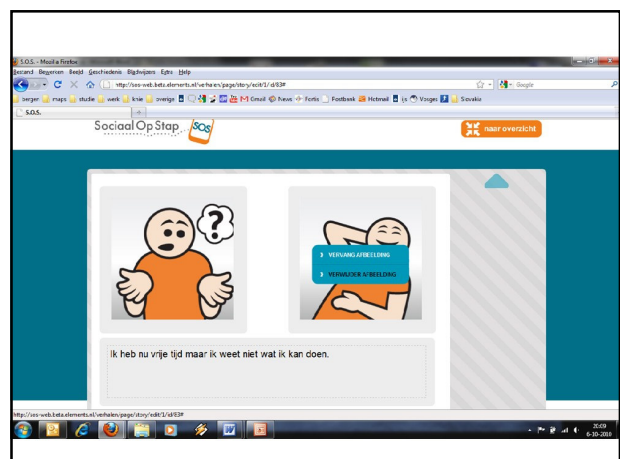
S.O.S. - Mozilla Firefox

Bestand Bewerken Beeld Geschiedenis Bladwijzers Extra Help

http://sos-web.beta.elements.nl/verhalen/page/story/edit/1/id/83#

Google

berger maps studie werk knie overige Gmail News Fortis Football Hotmail Lis Vonges Slovakia

S.O.S.

Sociaal Op Stap SOS

naar overzicht

VERVANG AFBEELDING

VERWIJDER AFBEELDING

Ik heb nu vrije tijd maar ik weet niet wat ik kan doen.

http://sos-web.beta.elements.nl/verhalen/page/story/edit/1/id/83#

20:09
6-10-2010